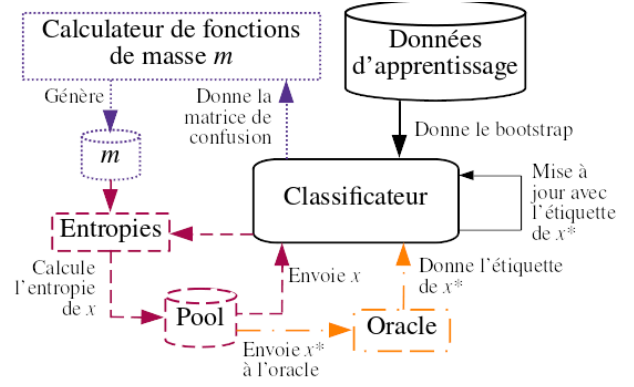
Calculateur de fonctions de masse $m$

Données d'apprentissage

Génère

Donne la matrice de confusion

$m$

Donne le bootstrap

Mise à jour avec l'étiquette de $x^*$

Classificateur

Entropies

Calcule l'entropie de $x$

Envoie $x$

Donne l'étiquette de $x^*$

Pool

Oracle

Envoie $x^*$ à l'oracle